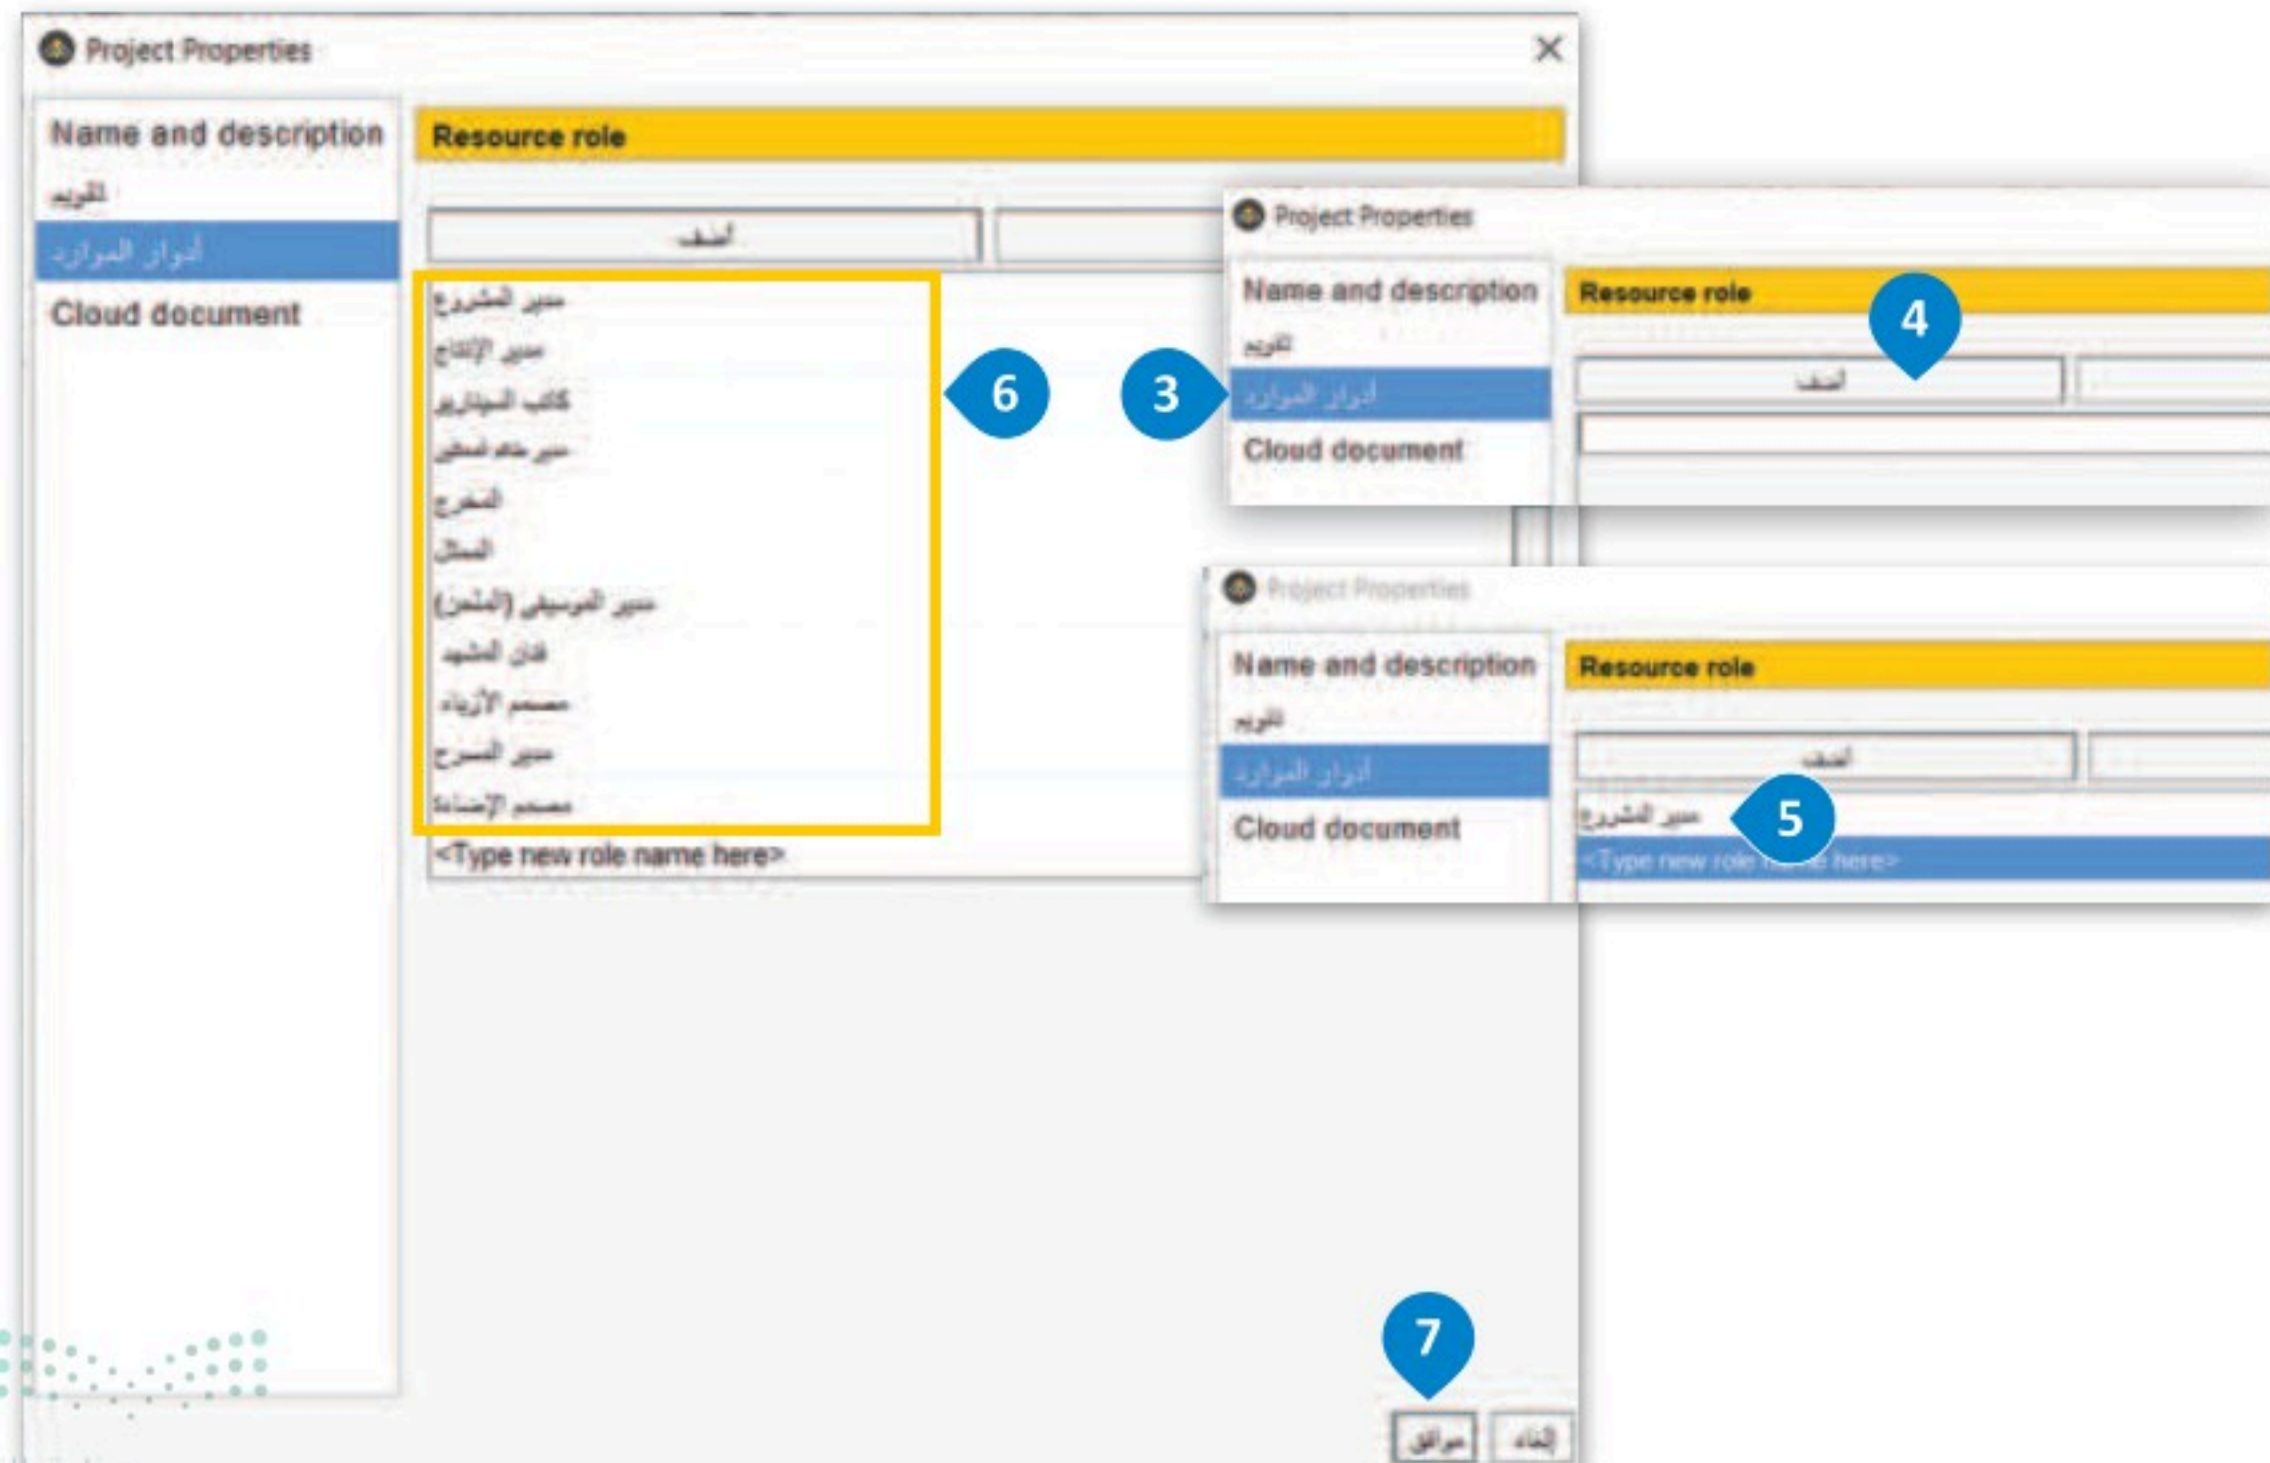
Project Properties

Name and description
التقويم
أدوار الموارد
Cloud document

Resource role

أضف

مدير المشروع
مدير الإنتاج
كاتب السيناريو
مدير خط فني
المخرج
الممثل
مدير الموسيقى (الملحن)
فنان المشهد
مصمم الأزياء
مدير المسرح
مصمم الإضاءة
<Type new role name here>

6

3

Project Properties

Name and description
التقويم
أدوار الموارد
Cloud document

Resource role

4

أضف

Project Properties

Name and description
التقويم
أدوار الموارد
Cloud document

Resource role

أضف

مدير المشروع

5

<Type new role name here>

7

موافق
إلغاء